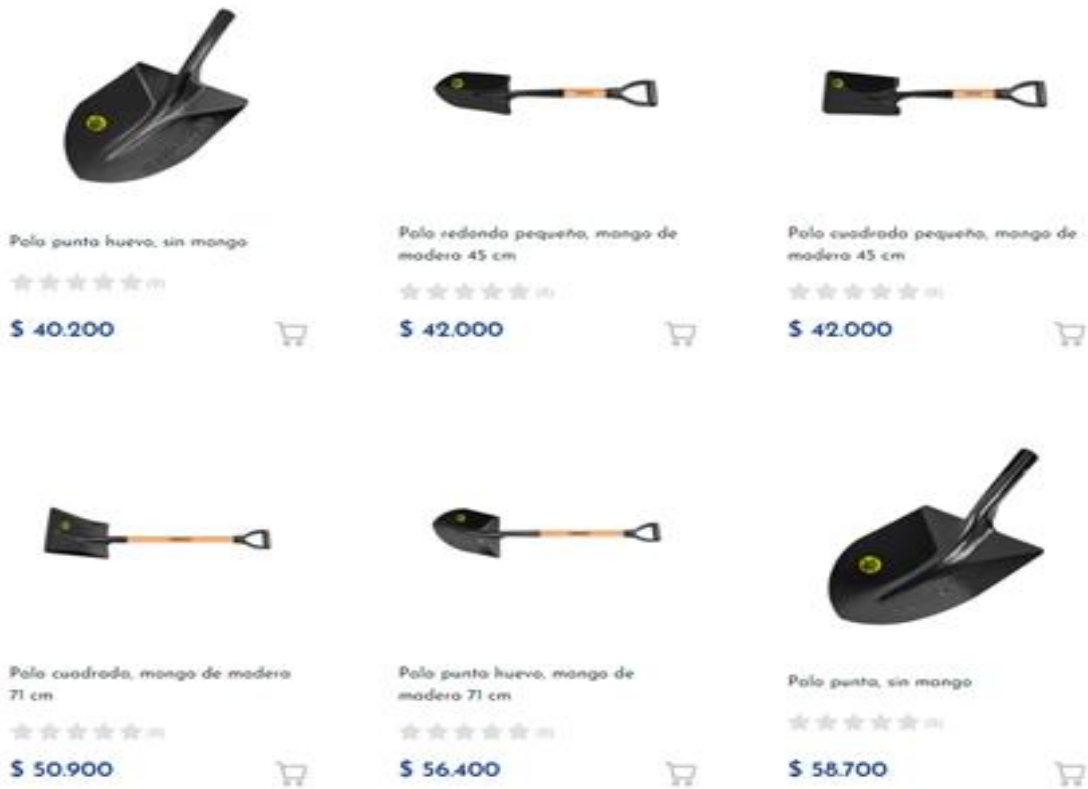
Pala punta huevo, sin mango

(0)

$ 40.200

Pala redonda pequeña, mango de madera 45 cm

(0)

$ 42.000

Pala cuadrada pequeña, mango de madera 45 cm

(0)

$ 42.000

Pala cuadrada, mango de madera 71 cm

(0)

$ 50.900

Pala punta huevo, mango de madera 71 cm

(0)

$ 56.400

Pala punta, sin mango

(0)

$ 58.700